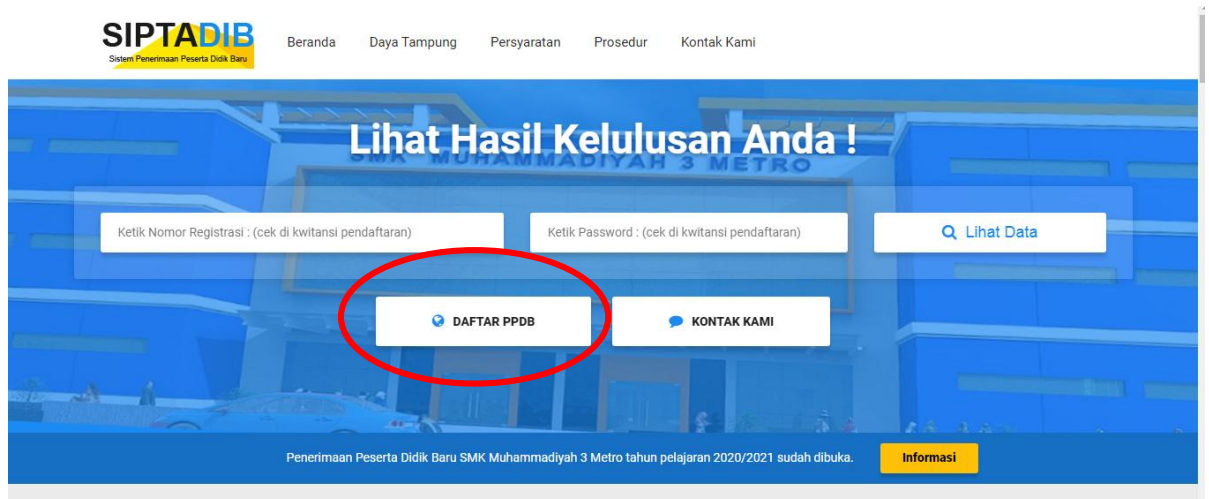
SIPTADIB
Sistem Penerimaan Peserta Didik Baru

Beranda Daya Tampung Persyaratan Prosedur Kontak Kami

SMK MUHAMMADIYAH 3 METRO

Lihat Hasil Kelulusan Anda !

Ketik Nomor Registrasi : (cek di kwitansi pendaftaran)

Ketik Password : (cek di kwitansi pendaftaran)

Lihat Data

DAFTAR PPDB

KONTAK KAMI

Penerimaan Peserta Didik Baru SMK Muhammadiyah 3 Metro tahun pelajaran 2020/2021 sudah dibuka.

Informasi